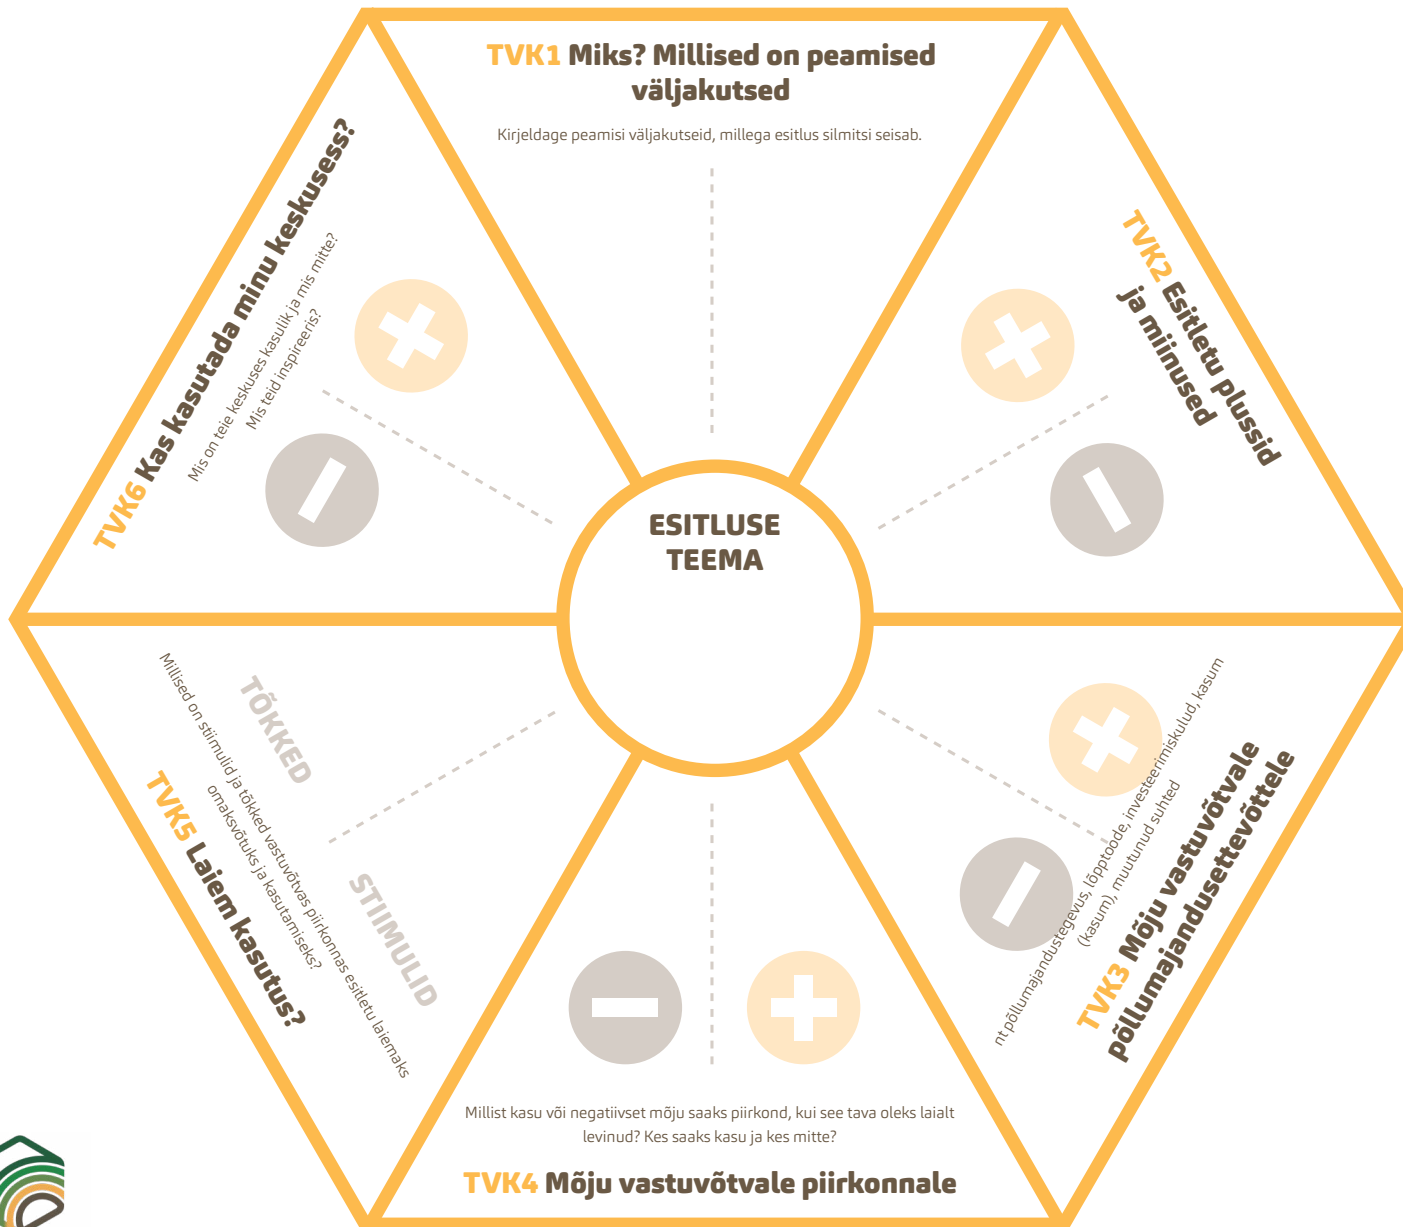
TVK1 Miks? Millised on peamised väljakutsed

Kirjeldage peamisi väljakutseid, millega esitlus silmitsi seisab.

TVK2 Esitletu plussid ja miinused

ESITLUSE TEEMA

TVK6 Kas kasutada minu keskuses?

Mis on teie keskuses kasulik ja mis mitte? Mis teid inspireeris?

TVK3 Mõju vastuvõtvale põllumajandusettevõttele

nt põllumajandustegevus, lõpptoode, investeerimiskulud, kasum (kasum), muutunud suhted

TVK5 Laiem kasutus?

Millised on stiimulid ja tõkked vastuvõtvas piirkonnas esitletu laiemaks omaksvõtuks ja kasutamiseks?

TÕKKED

STIIMULID

Millist kasu või negatiivset mõju saaks piirkond, kui see tava oleks laialt levinud? Kes saaks kasu ja kes mitte?

TVK4 Mõju vastuvõtvale piirkonnale